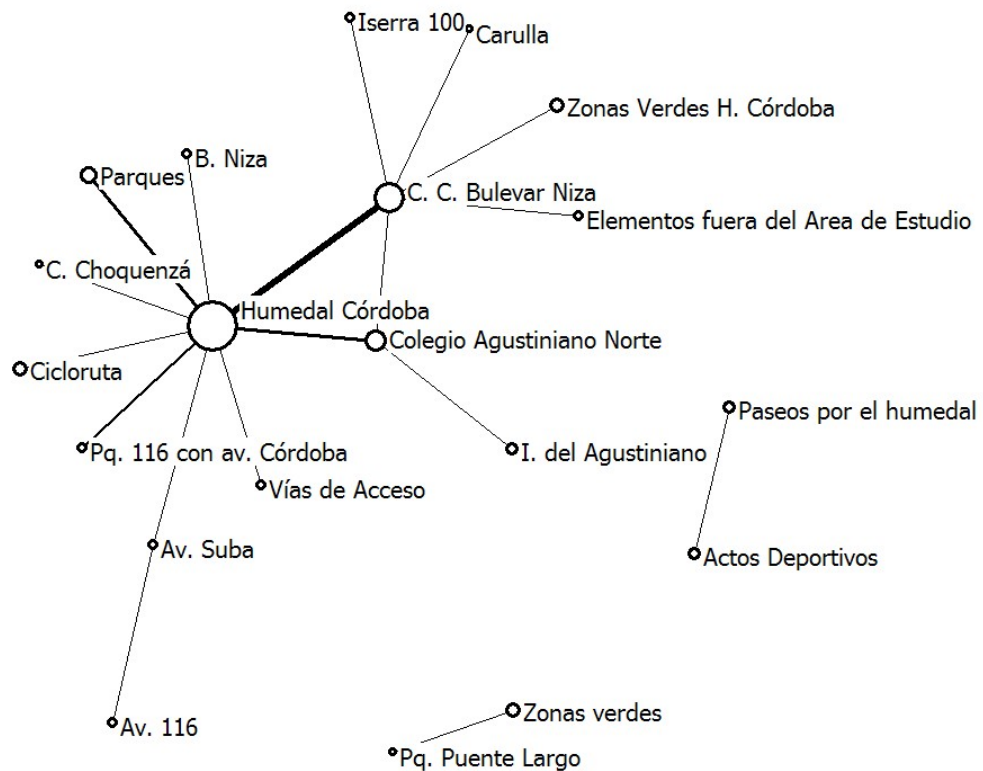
Iserra 100
Carulla
Zonas Verdes H. Córdoba
B. Niza
Parques
C. C. Bulevar Niza
Elementos fuera del Area de Estudio
C. Choquenzá
Humedal Córdoba
Colegio Agustiniano Norte
Cicloruta
Paseos por el humedal
Pq. 116 con av. Córdoba
I. del Agustiniano
Vías de Acceso
Av. Suba
Actos Deportivos
Av. 116
Zonas verdes
Pq. Puente Largo